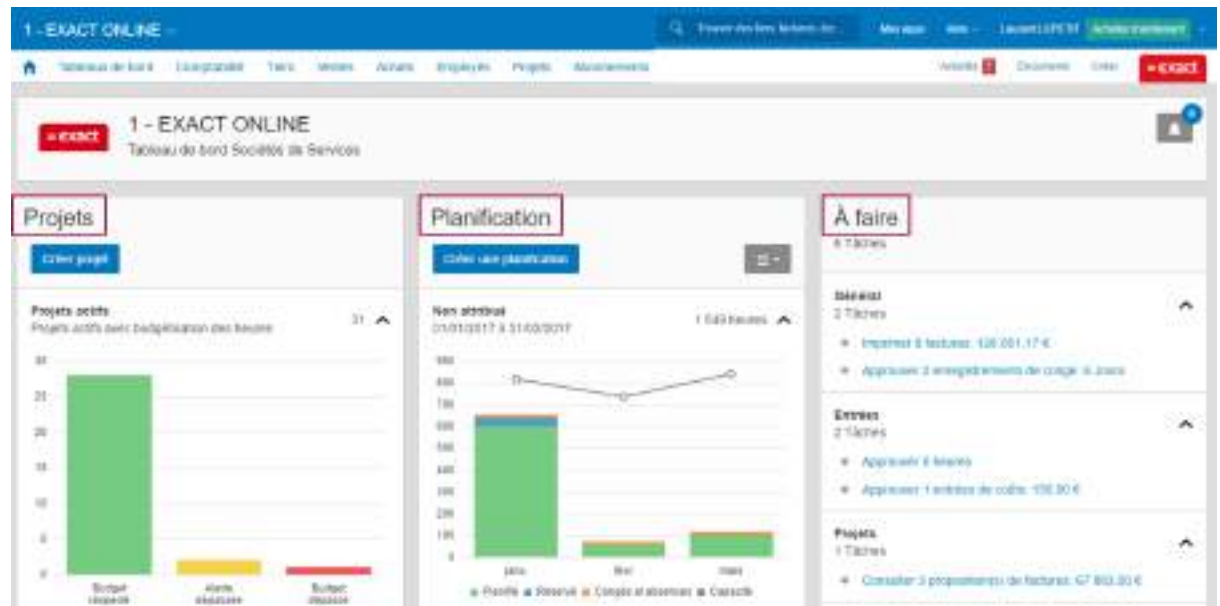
1 - EXACT ONLINE

Trouver des liens, factures, etc. | Mes apps | Aide | Laurent LEFETIT | Achetez maintenant

Tableau de bord | Comptabilité | Tiers | Ventes | Achats | Employés | Projets | Abonnements

Activités | Documents | Créer | exact

exact

1 - EXACT ONLINE

Tableau de bord Sociétés de Services

Projets

Créer projet

Projets actifs

Projets actifs avec budgétisation des heures

31

30, 25, 20, 15, 10, 5, 0

Budget respecté | Alerte dépassée | Budget dépassé

Planification

Créer une planification

Non attribué

01/01/2017 à 31/03/2017

1 549 heures

900, 800, 700, 600, 500, 400, 300, 200, 100, 0

janv. | févr. | mars

Planifié | Réservé | Congés et absences | Capacité

À faire

6 Tâches

Général

2 Tâches

Imprimer 6 factures: 126 051,17 €

Approuver 2 enregistrements de congé: 6 Jours

Entrées

2 Tâches

Approuver 6 heures

Approuver 1 entrées de coûts: 156,90 €

Projets

1 Tâches

Consulter 3 proposition(s) de factures: 67 893,00 €